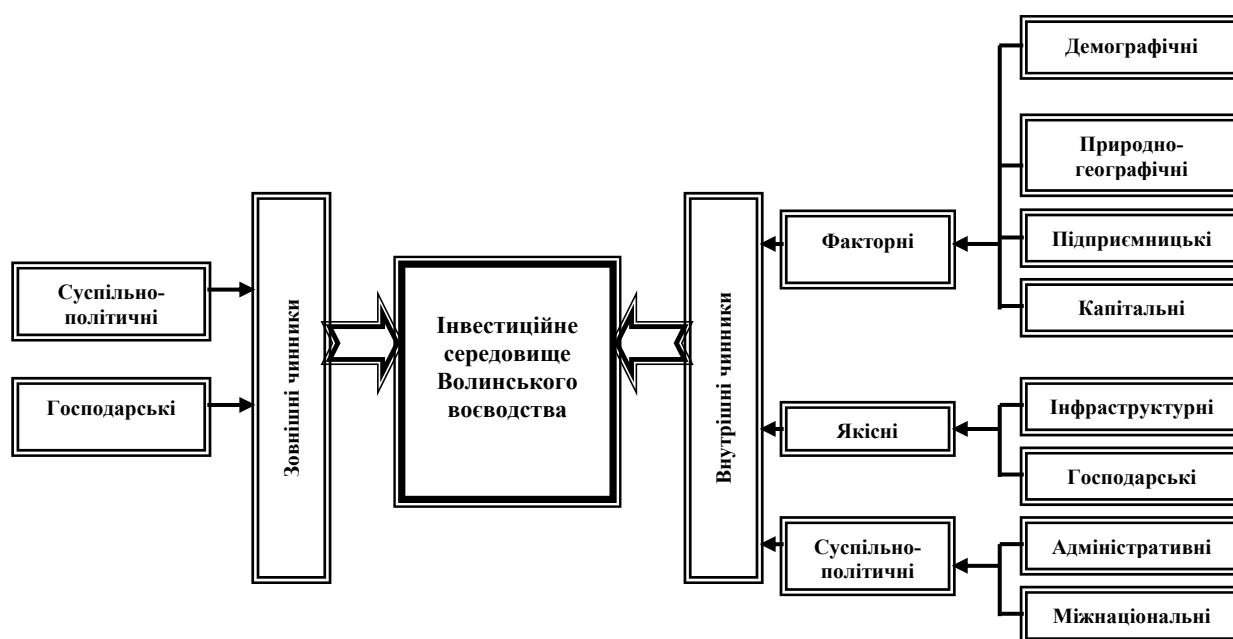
Суспільно-політичні

Господарські

Зовнішні чинники

Інвестиційне середовище Волинського воєводства

Внутрішні чинники

Факторні

Якісні

Суспільно-політичні

Демографічні

Природно-географічні

Підприємницькі

Капітальні

Інфраструктурні

Господарські

Адміністративні

Міжнаціональні